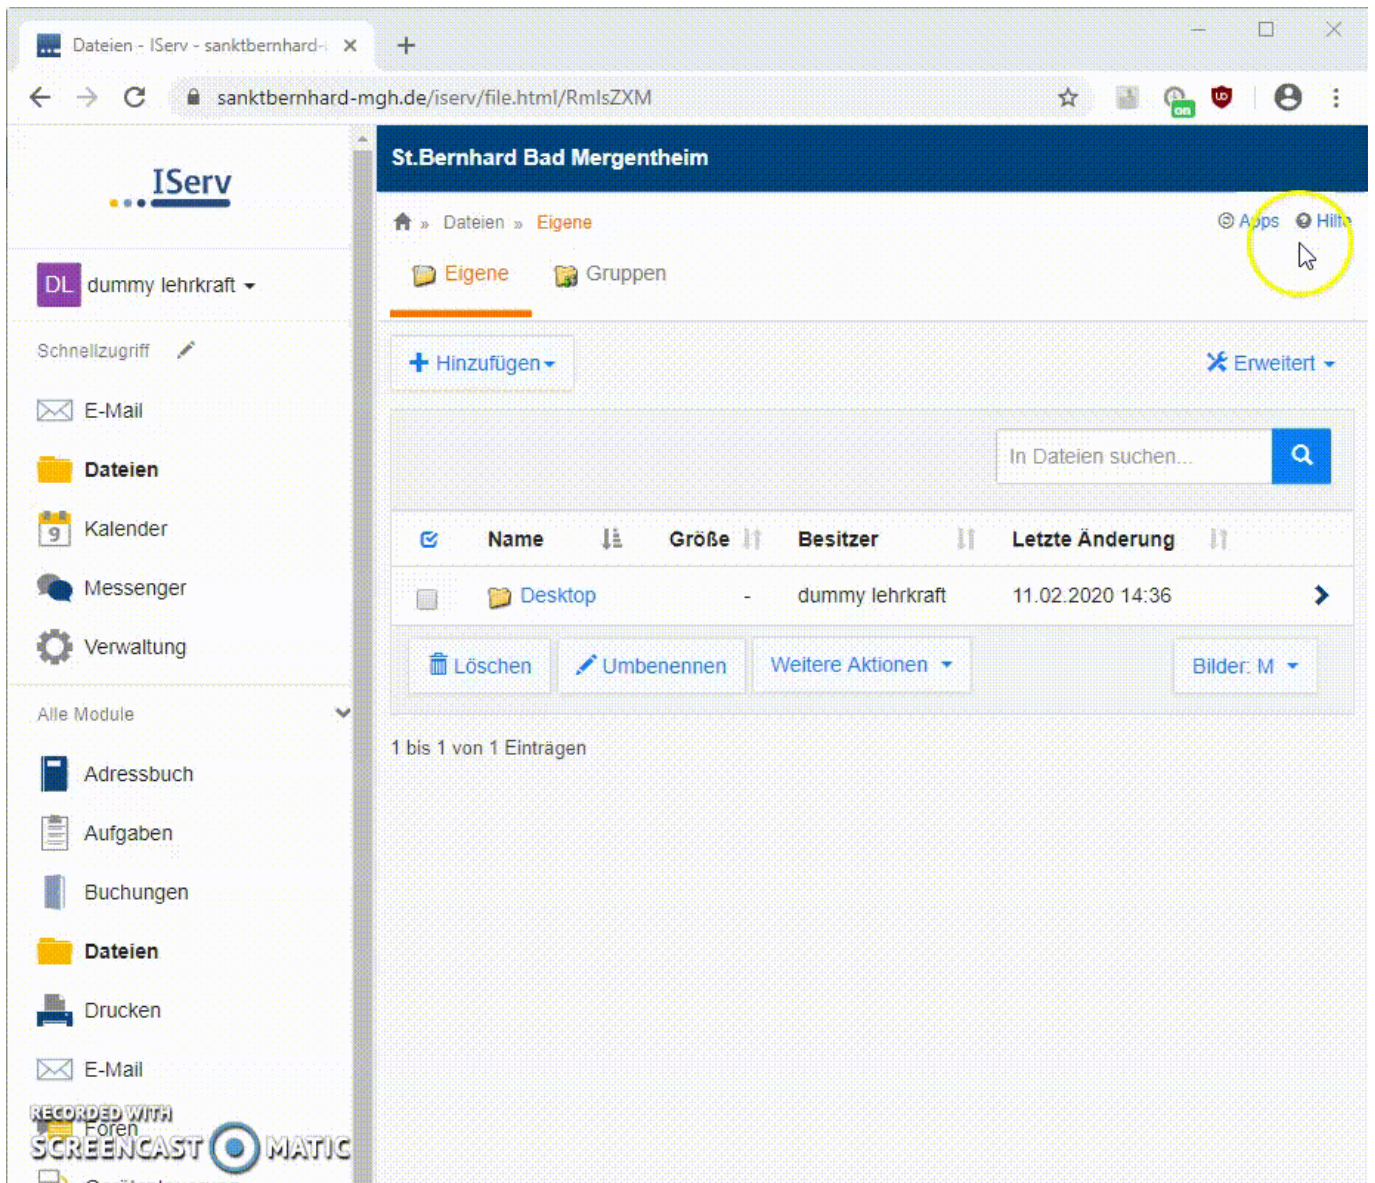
Dateien - IServ - sanktbernhard-

sanktbernhard-mgh.de/iserv/file.html/RmlsZXM

IServ

DL dummy lehrkraft

Schnellzugriff

E-Mail

Dateien

Kalender

Messenger

Verwaltung

Alle Module

Adressbuch

Aufgaben

Buchungen

Dateien

Drucken

E-Mail

Foren

RECORDED WITH SCREENCAST MATIC

St.Bernhard Bad Mergentheim

Dateien » Eigene

Apps Hilfe

Eigene Gruppen

Hinzufügen

Erweitert

In Dateien suchen...

| | Name | Größe | Besitzer | Letzte Änderung | |
|---|---|---|---|---|---|
| | Desktop | - | dummy lehrkraft | 11.02.2020 14:36 | |

Löschen Umbenennen Weitere Aktionen Bilder: M

1 bis 1 von 1 Einträgen